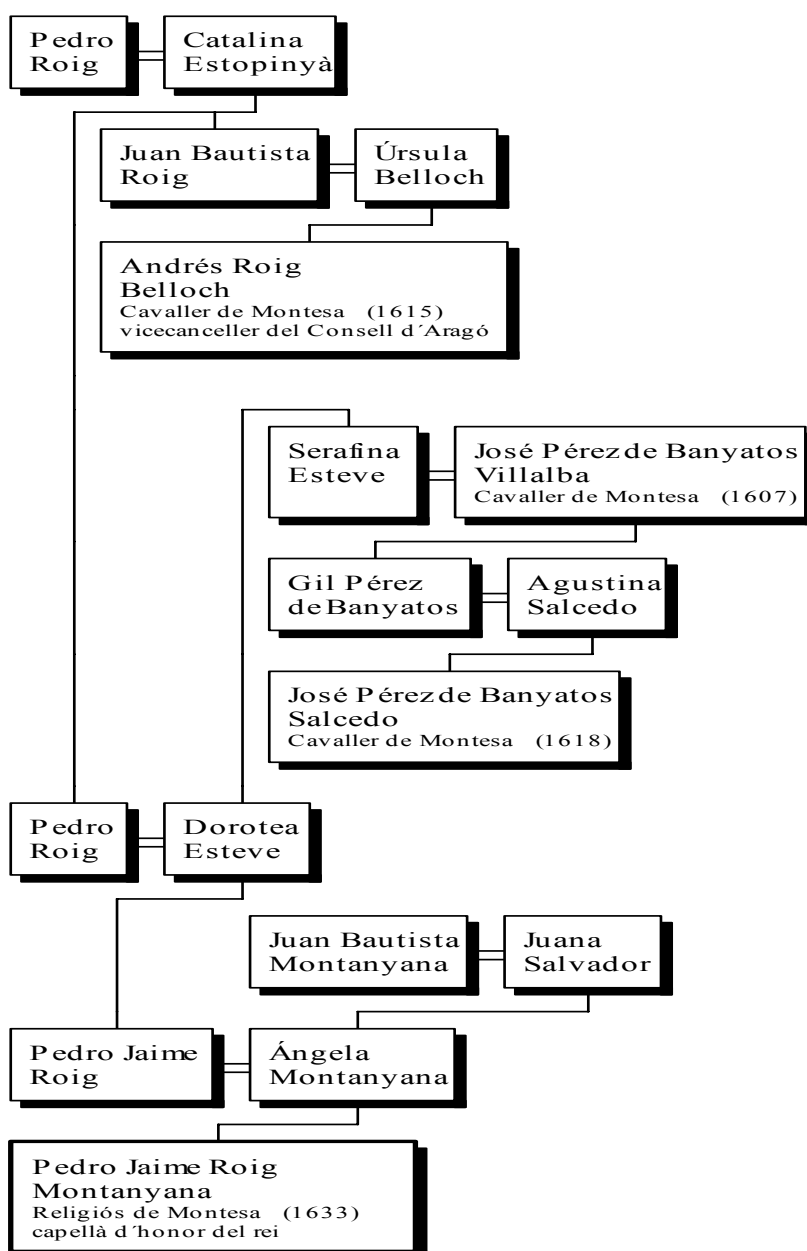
Pedro Roig

Catalina Estopinyà

Juan Bautista Roig

Úrsula Belloch

Andrés Roig Belloch
Cavaller de Montesa (1615)
vicecanceller del Consell d´Aragó

Serafina Esteve

José Pérez de Banyatos Villalba
Cavaller de Montesa (1607)

Gil Pérez de Banyatos

Agustina Salcedo

José Pérez de Banyatos Salcedo
Cavaller de Montesa (1618)

Pedro Roig

Dorotea Esteve

Juan Bautista Montanyana

Juana Salvador

Pedro Jaime Roig

Ángela Montanyana

Pedro Jaime Roig Montanyana
Religiós de Montesa (1633)
capellà d´honor del rei